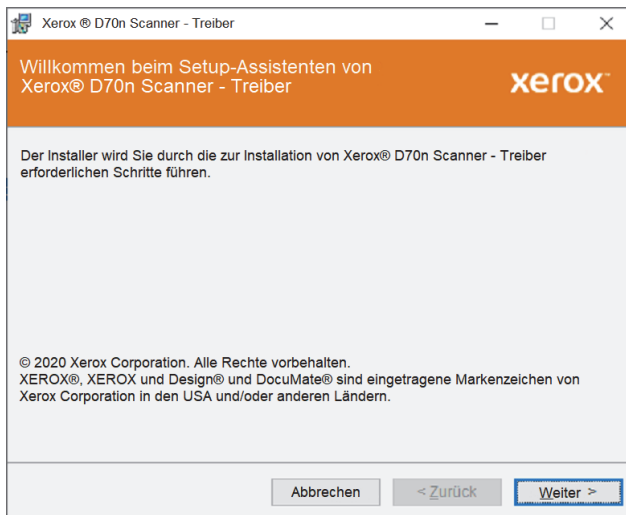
Xerox ® D70n Scanner - Treiber

Willkommen beim Setup-Assistenten von Xerox® D70n Scanner - Treiber

xerox

Der Installer wird Sie durch die zur Installation von Xerox® D70n Scanner - Treiber erforderlichen Schritte führen.

© 2020 Xerox Corporation. Alle Rechte vorbehalten.
XEROX®, XEROX und Design® und DocuMate® sind eingetragene Markenzeichen von Xerox Corporation in den USA und/oder anderen Ländern.

Abbrechen

< Zurück

Weiter >